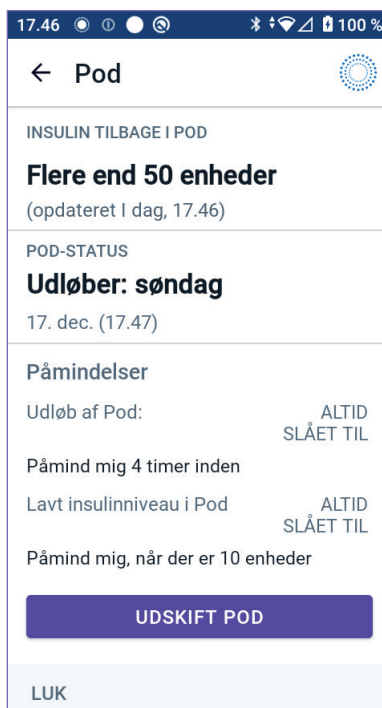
17.46

100 %

← Pod

INSULIN TILBAGE I POD

Flere end 50 enheder

(opdateret I dag, 17.46)

POD-STATUS

Udløber: søndag

17. dec. (17.47)

Påmindelser

Udløb af Pod: ALTID SLÅET TIL

Påmind mig 4 timer inden

Lavt insulinniveau i Pod ALTID SLÅET TIL

Påmind mig, når der er 10 enheder

UDSKIFT POD

LUK